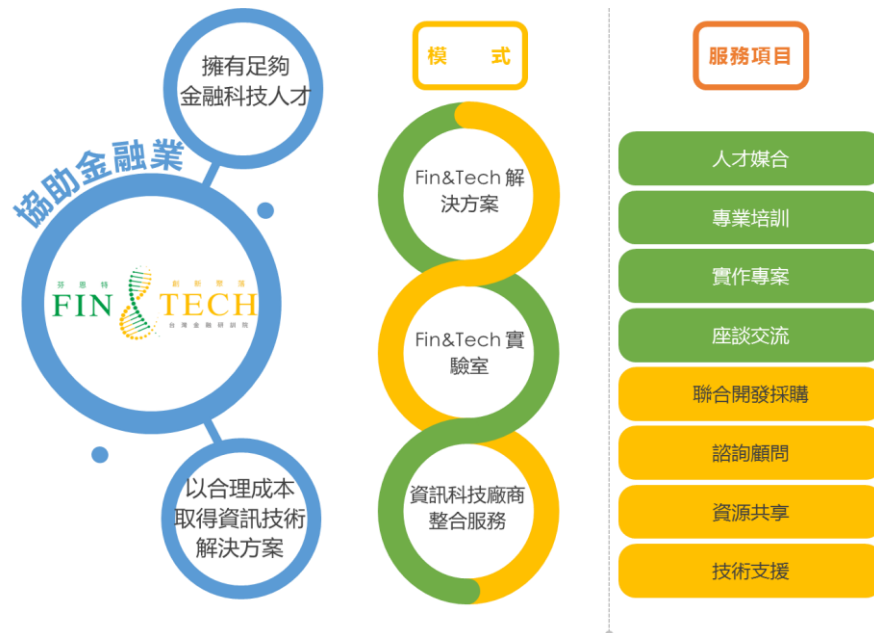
擁有足夠
金融科技人才

協助金融業

芬意特 FIN TECH 創新整擬 台灣金融研訓院

以合理成本
取得資訊技術
解決方案

模　式

Fin&Tech 解決方案

Fin&Tech 實驗室

資訊科技廠商整合服務

服務項目

人才媒合

專業培訓

實作專案

座談交流

聯合開發採購

諮詢顧問

資源共享

技術支援